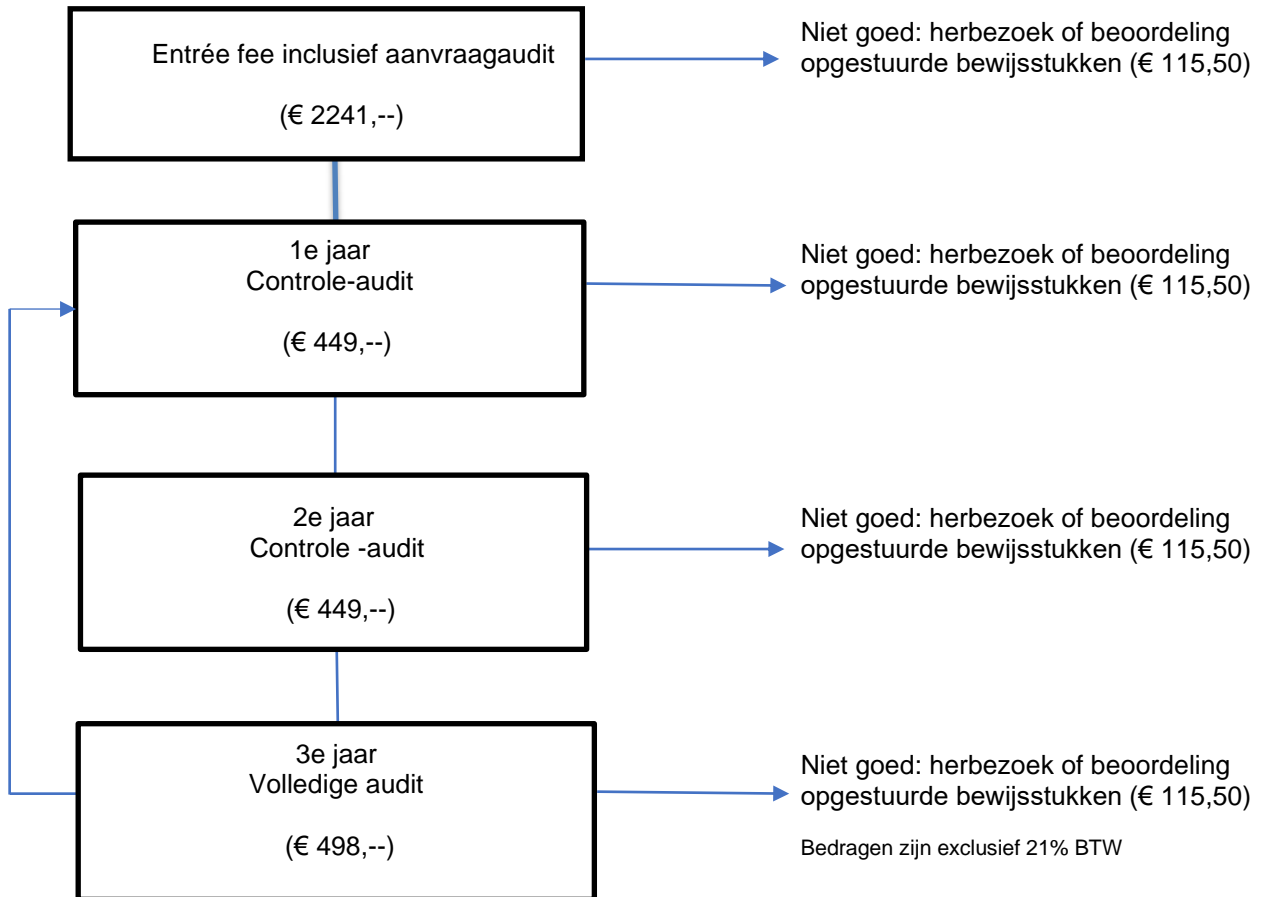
Entrée fee inclusief aanvraagaudit

(€ 2241,--)

Niet goed: herbezoek of beoordeling opgestuurde bewijsstukken (€ 115,50)

1e jaar
Controle-audit

(€ 449,--)

Niet goed: herbezoek of beoordeling opgestuurde bewijsstukken (€ 115,50)

2e jaar
Controle -audit

(€ 449,--)

Niet goed: herbezoek of beoordeling opgestuurde bewijsstukken (€ 115,50)

3e jaar
Volledige audit

(€ 498,--)

Niet goed: herbezoek of beoordeling opgestuurde bewijsstukken (€ 115,50)

Bedragen zijn exclusief 21% BTW